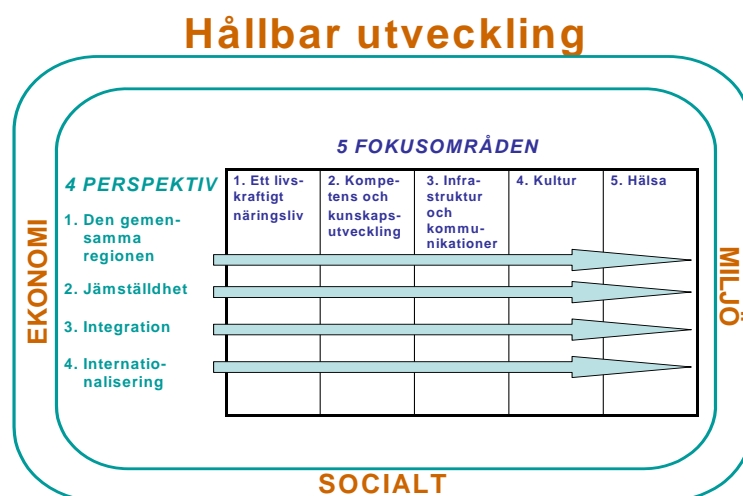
Hållbar utveckling

EKONOMI

MILJÖ

5 FOKUSOMRÅDEN

4 PERSPEKTIV

| 1. Ett livskraftigt näringsliv | 2. Kompetens och kunskapsutveckling | 3. Infrastruktur och kommunikationer | 4. Kultur | 5. Hälsa |
|---|---|---|---|---|

1. Den gemensamma regionen

2. Jämställdhet

3. Integration

4. Internationalisering

SOCIALT